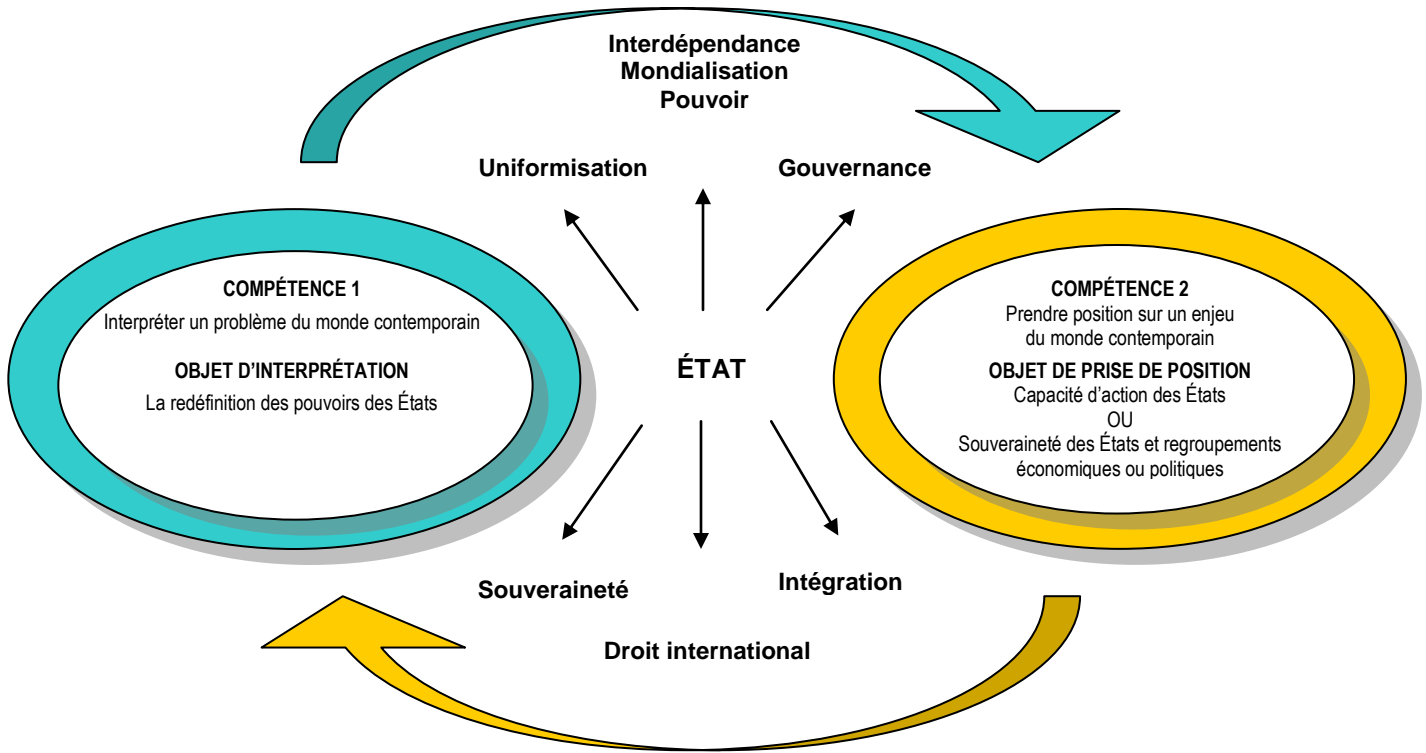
Interdépendance
Mondialisation
Pouvoir

Uniformisation

Gouvernance

COMPÉTENCE 1
Interpréter un problème du monde contemporain

OBJET D'INTERPRÉTATION
La redéfinition des pouvoirs des États

ÉTAT

COMPÉTENCE 2
Prendre position sur un enjeu du monde contemporain

OBJET DE PRISE DE POSITION
Capacité d'action des États
OU
Souveraineté des États et regroupements économiques ou politiques

Souveraineté

Intégration

Droit international